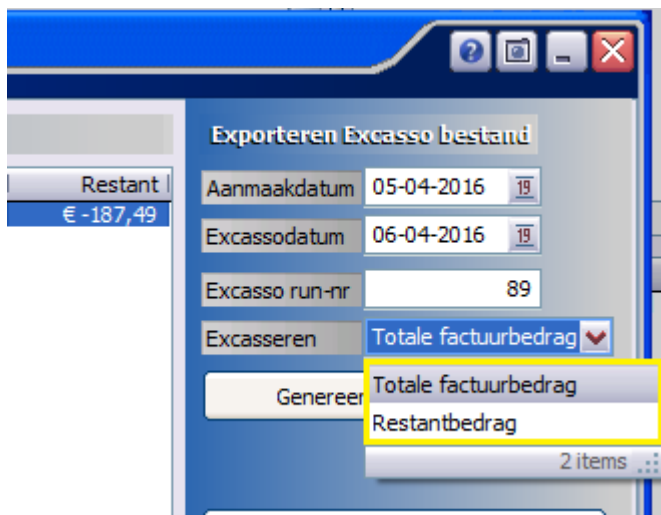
Restant
€ -187,49

Exporteren Excasso bestand

Aanmaakdatum 05-04-2016 19

Excassodatum 06-04-2016 19

Excasso run-nr 89

Excasseren Totale factuurbedrag

Genereer

Totale factuurbedrag
Restantbedrag
2 items